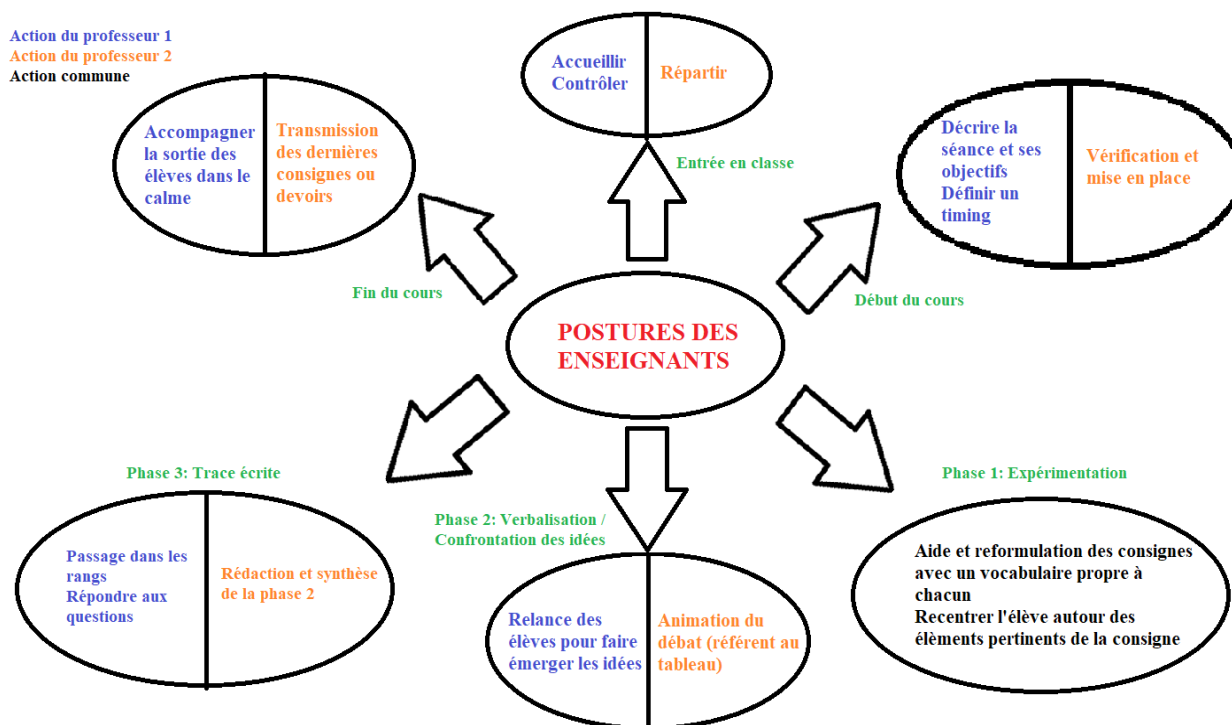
Action du professeur 1
Action du professeur 2
Action commune

Accueillir
Contrôler

Répartir

Entrée en classe

Accompagner la sortie des élèves dans le calme

Transmission des dernières consignes ou devoirs

Décrire la séance et ses objectifs
Définir un timing

Vérification et mise en place

Fin du cours

Début du cours

POSTURES DES ENSEIGNANTS

Phase 3: Trace écrite

Phase 1: Expérimentation

Phase 2: Verbalisation / Confrontation des idées

Passage dans les rangs
Répondre aux questions

Rédaction et synthèse de la phase 2

Aide et reformulation des consignes avec un vocabulaire propre à chacun
Recentrer l'élève autour des élèments pertinents de la consigne

Relance des élèves pour faire émerger les idées

Animation du débat (référent au tableau)